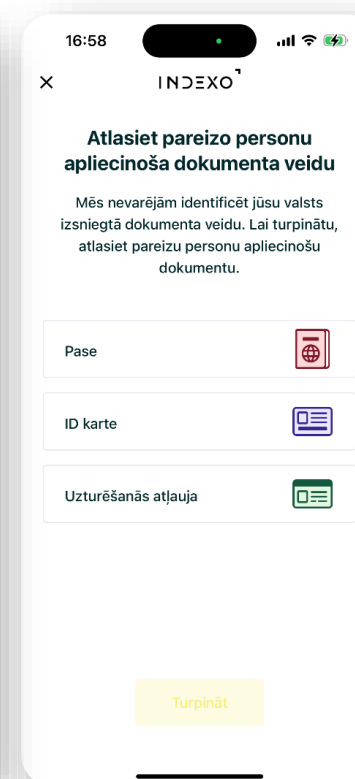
16:58

×

INDEXO

Atlasiet pareizo personu apliecinoša dokumenta veidu

Mēs nevarējām identificēt jūsu valsts izsniegtā dokumenta veidu. Lai turpinātu, atlasiet pareizu personu apliecinošu dokumentu.

Pase

ID karte

Uzturēšanās atļauja

Turpināt